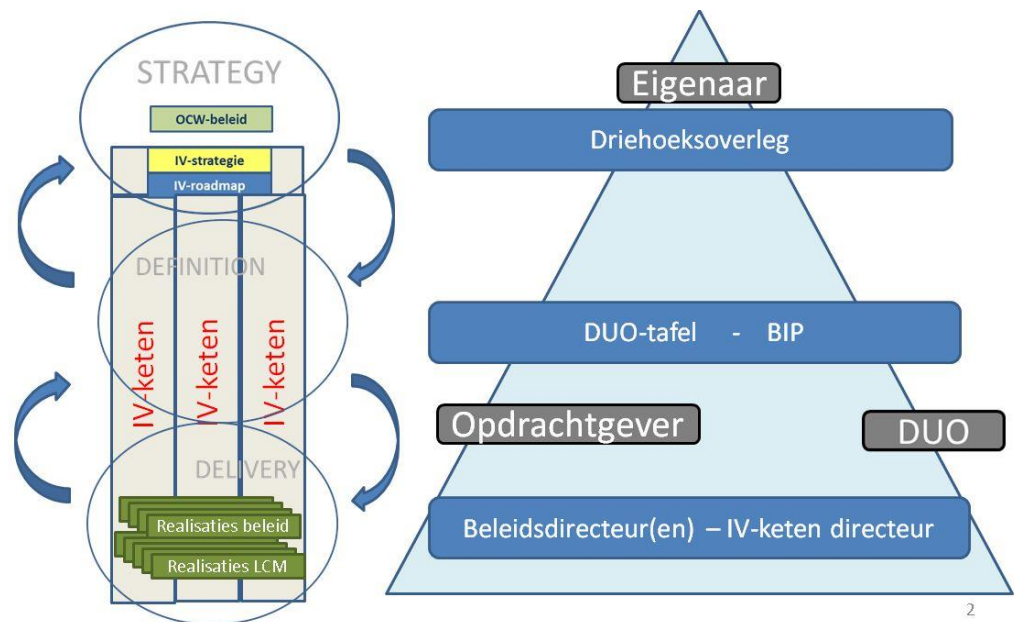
STRATEGY

OCW-beleid

IV-strategie

IV-roadmap

DEFINITION

IV-keten

IV-keten

IV-keten

DELIVERY

Realisaties beleid

Realisaties LCM

Eigenaar

Driehoeksoverleg

DUO-tafel - BIP

Opdrachtgever

DUO

Beleidsdirecteur(en) – IV-keten directeur

2